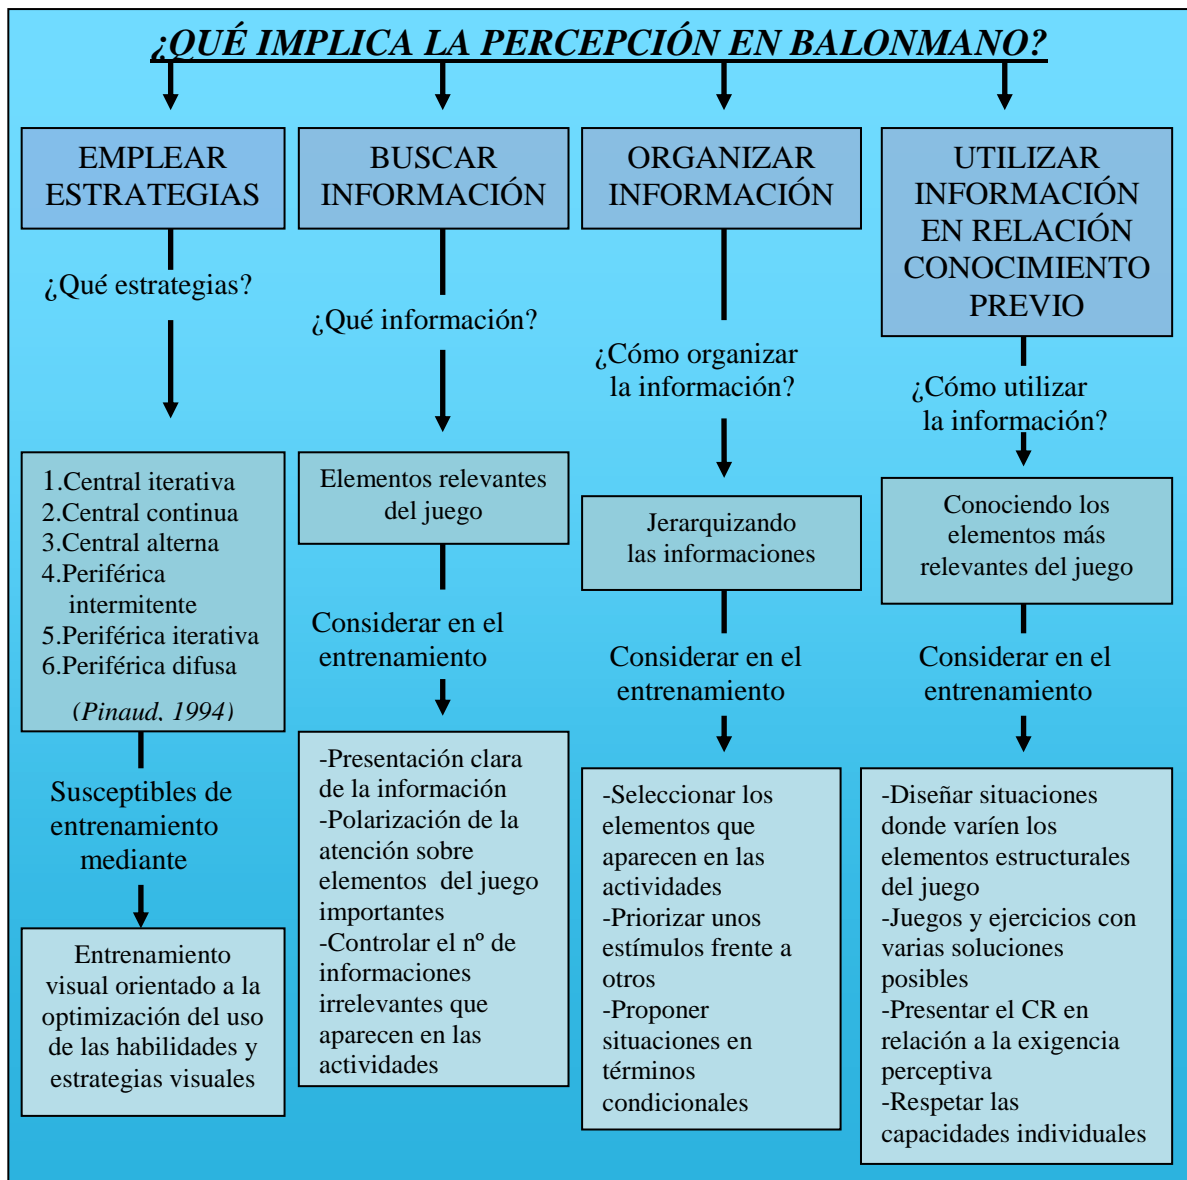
¿QUÉ IMPLICA LA PERCEPCIÓN EN BALONMANO?

EMPLEAR ESTRATEGIAS

¿Qué estrategias?

1.Central iterativa
2.Central continua
3.Central alterna
4.Periférica intermitente
5.Periférica iterativa
6.Periférica difusa

(Pinaud, 1994)

Susceptibles de entrenamiento mediante

Entrenamiento visual orientado a la optimización del uso de las habilidades y estrategias visuales

BUSCAR INFORMACIÓN

¿Qué información?

Elementos relevantes del juego

Considerar en el entrenamiento

-Presentación clara de la información
-Polarización de la atención sobre elementos del juego importantes
-Controlar el nº de informaciones irrelevantes que aparecen en las actividades

ORGANIZAR INFORMACIÓN

¿Cómo organizar la información?

Jerarquizando las informaciones

Considerar en el entrenamiento

-Seleccionar los elementos que aparecen en las actividades
-Priorizar unos estímulos frente a otros
-Proponer situaciones en términos condicionales

UTILIZAR INFORMACIÓN EN RELACIÓN CONOCIMIENTO PREVIO

¿Cómo utilizar la información?

Conociendo los elementos más relevantes del juego

Considerar en el entrenamiento

-Diseñar situaciones donde varíen los elementos estructurales del juego
-Juegos y ejercicios con varias soluciones posibles
-Presentar el CR en relación a la exigencia perceptiva
-Respetar las capacidades individuales